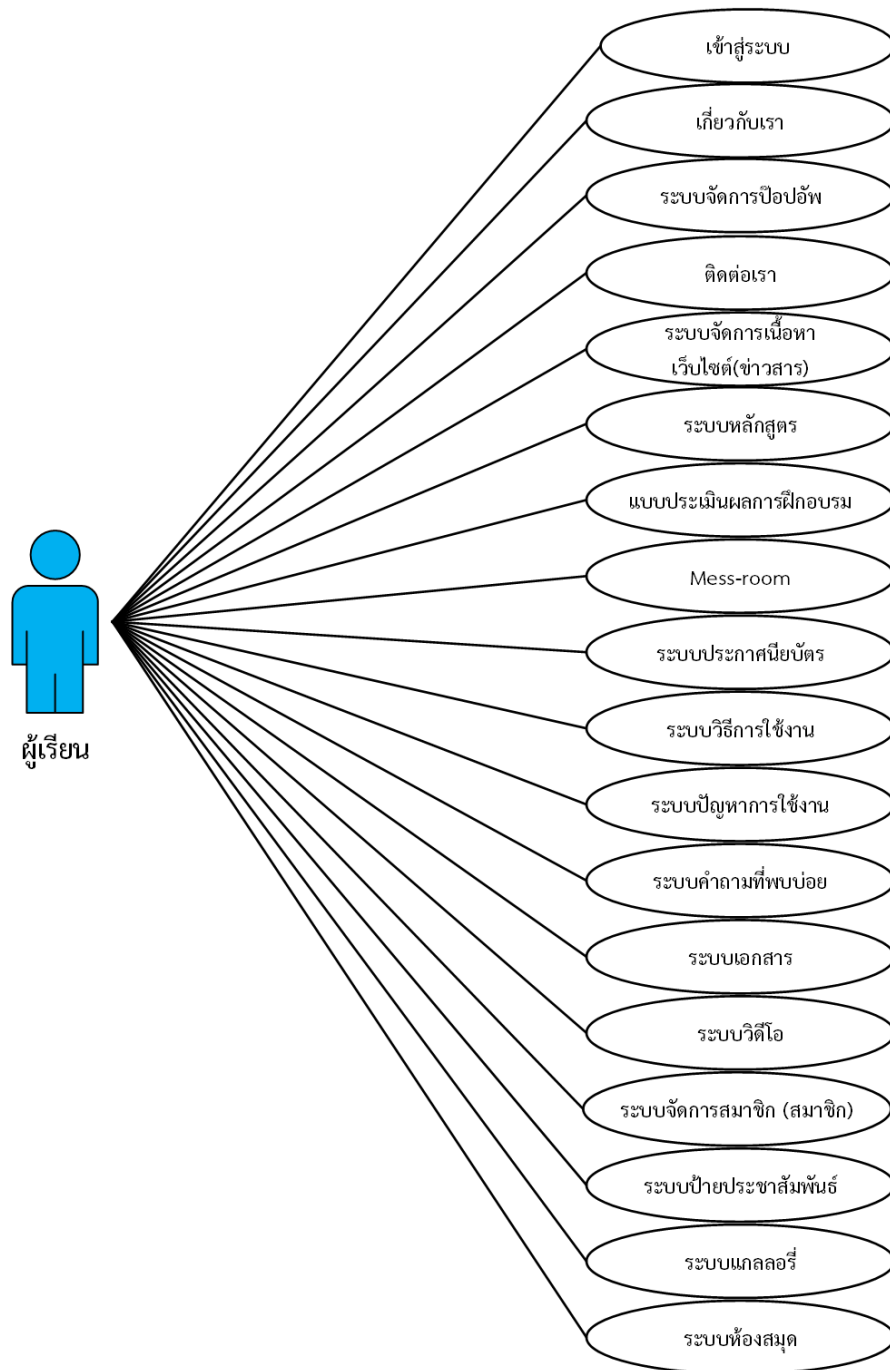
เข้าสู่ระบบ

เกี่ยวกับเรา

ระบบจัดการป๊อปอัพ

ติดต่อเรา

ระบบจัดการเนื้อหาเว็บไซต์(ข่าวสาร)

ระบบหลักสูตร

แบบประเมินผลการฝึกอบรม

Mess-room

ระบบประกาศนียบัตร

ระบบวิธีการใช้งาน

ระบบปัญหาการใช้งาน

ระบบคำถามที่พบบ่อย

ระบบเอกสาร

ระบบวิดีโอ

ระบบจัดการสมาชิก (สมาชิก)

ระบบป้ายประชาสัมพันธ์

ระบบแกลลอรี่

ระบบห้องสมุด

ผู้เรียน